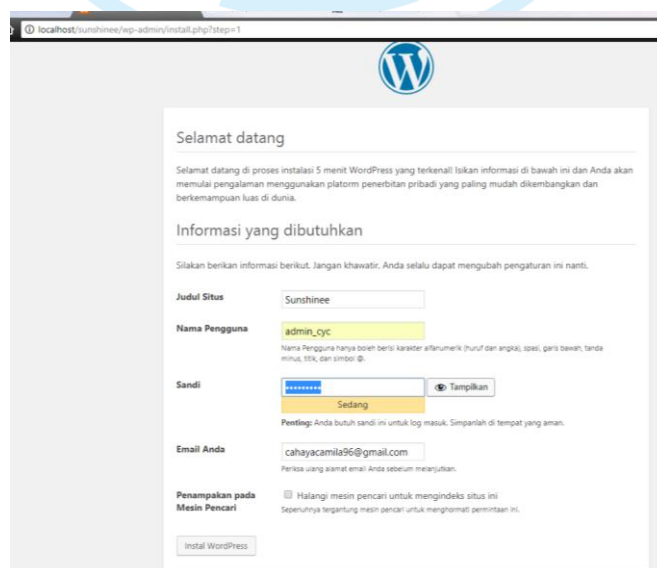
localhost/sunshinee/wp-admin/install.php?step=1

Selamat datang

Selamat datang di proses instalasi 5 menit WordPress yang terkenal! Isikan informasi di bawah ini dan Anda akan memulai pengalaman menggunakan platorm penerbitan pribadi yang paling mudah dikembangkan dan berkemampuan luas di dunia.

Informasi yang dibutuhkan

Silakan berikan informasi berikut. Jangan khawatir. Anda selalu dapat mengubah pengaturan ini nanti.

Judul Situs
Sunshinee

Nama Pengguna
admin_cyc
Nama Pengguna hanya boleh berisi karakter alfanumerik (huruf dan angka), spasi, garis bawah, tanda minus, titik, dan simbol @.

Sandi
••••••••••
Tampilkan
Sedang
Penting: Anda butuh sandi ini untuk log masuk. Simpanlah di tempat yang aman.

Email Anda
cahayacamila96@gmail.com
Periksa ulang alamat email Anda sebelum melanjutkan.

Penampakan pada Mesin Pencari
Halangi mesin pencari untuk mengindeks situs ini
Sepenuhnya tergantung mesin pencari untuk menghormati permintaan ini.

Instal WordPress